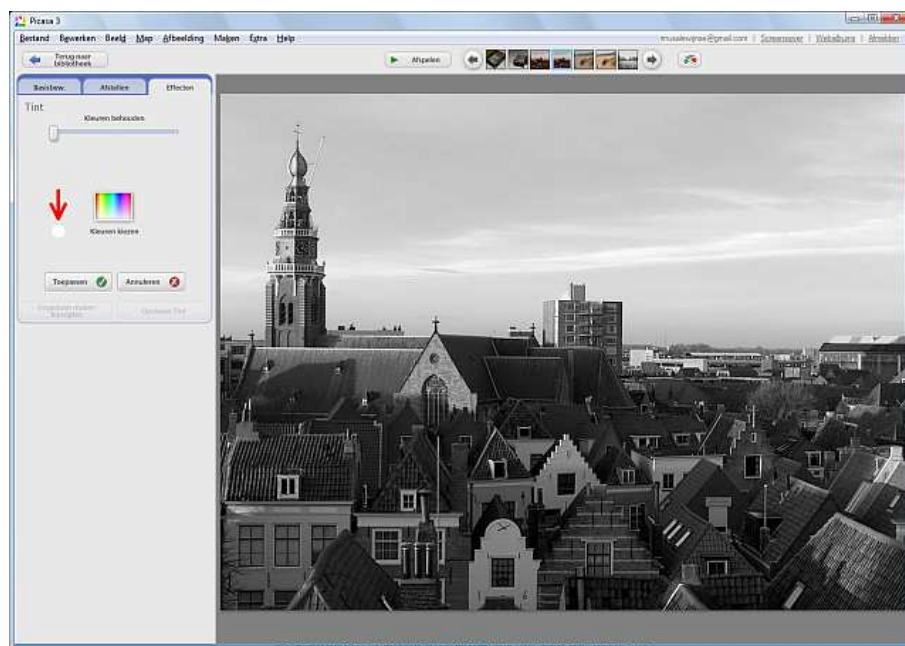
Picasa 3

Bestand Bewerken Beeld Map Afbeelding Maken Extra Help

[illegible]@gmail.com | Screensaver | Webalbums | Afmelden

Terug naar bibliotheek

Afspelen

Basistaw. Afstellen Effecten

Tint

Kleuren behouden

Kleuren kiezen

Toepassen Annuleren

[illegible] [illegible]